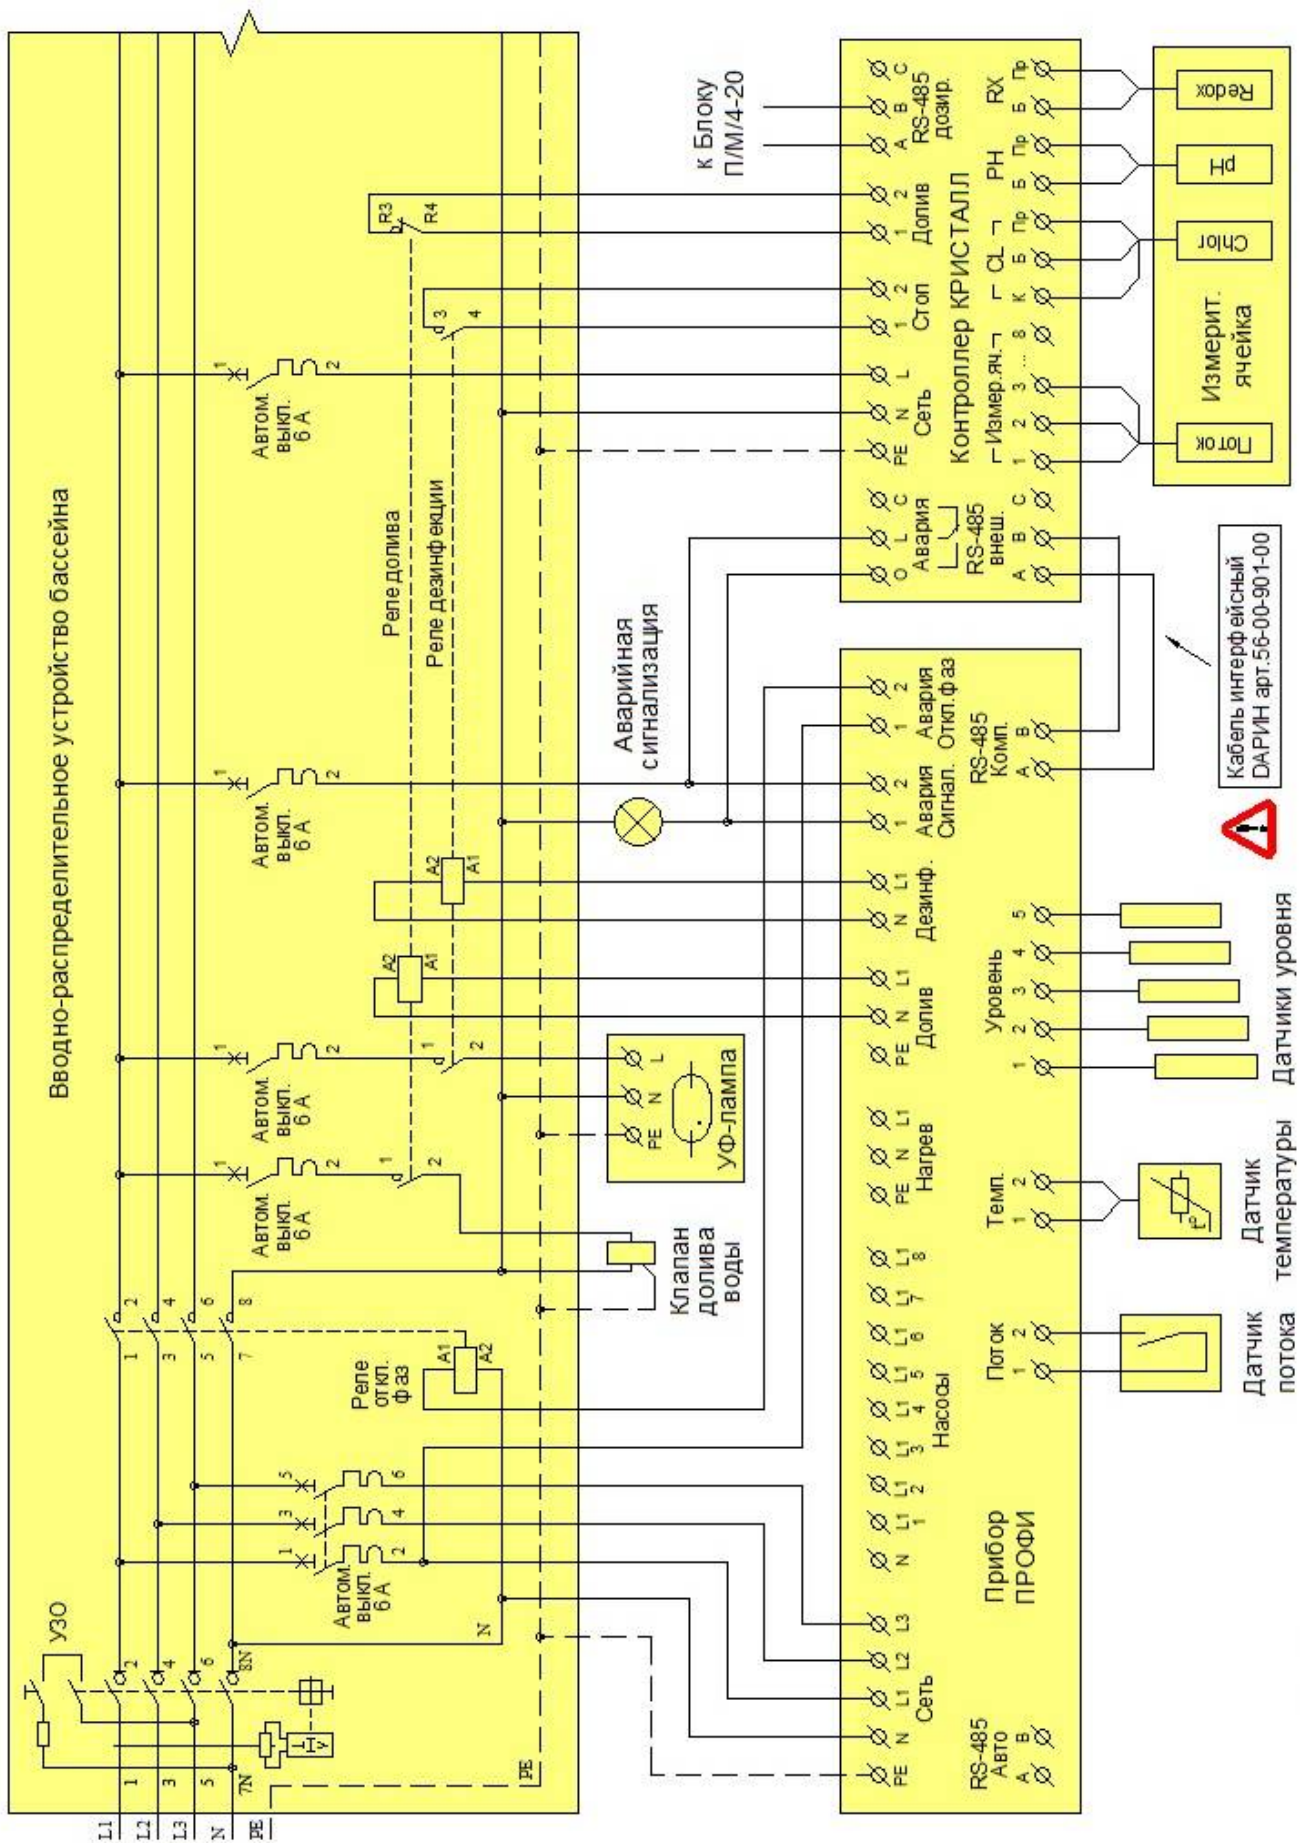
Вводно-распределительное устройство бассейна

УЗО

L1 L2 L3 N PE

1 3 5 7N
2 4 6 8N

PE N

Автом. выкл. 6 А
1 2
3 4
5 6

Реле откл. фаз
A1 A2

1 2 3 4 5 6 7 8

Автом. выкл. 6 А
1 2

Автом. выкл. 6 А
1 2

Автом. выкл. 6 А
1 2

Автом. выкл. 6 А
1 2

Реле долива
Реле дезинфекции

R3 R4
3 4
1 2
1 2

A2 A1
A2 A1

Клапан долива воды

УФ-лампа
PE N L

Аварийная сигнализация

к Блоку П/М/4-20

Контроллер КРИСТАЛЛ
О L C
Авария
RS-485 внеш.
A B C
PE N L
Сеть
1 2
Стоп
1 2
Долив
A B C
RS-485 дозир.
Измер.яч.
1 2 3 ... 8
CL
К Б Пр
PH
Б Пр
RX
Б Пр

Измерит. ячейка
Поток
Chlor
pH
Redox

Кабель интерфейсный ДАРИН арт.56-00-901-00

Прибор ПРОФИ
RS-485 Авто
A B
PE N L1 L2 L3
Сеть
N L1 1 L1 2 L1 3 L1 4 L1 5 L1 6 L1 7 L1 8
Насосы
PE N L1
Нагрев
PE N L1
Долив
N L1
Дезинф.
1 2
Авария Сигнал.
1 2
Авария Откл.фаз
RS-485 Комп.
A B
Поток
1 2
Темп.
1 2
Уровень
1 2 3 4 5

Датчик потока
Датчик температуры
Датчики уровня